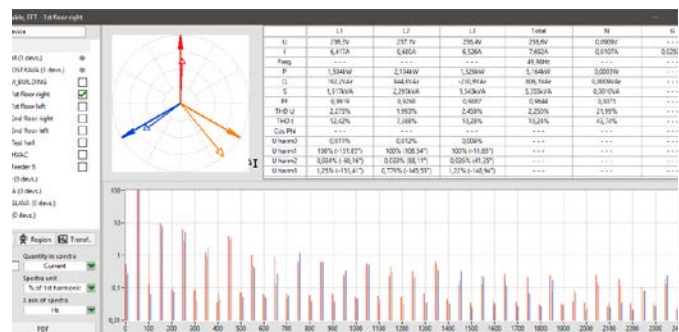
able, FFT - 1st floor right

evice

M (1 devs.)
OSTRAVA (1 devs.)
A_BUILDING
1st floor right
1st floor left
2nd floor right
2nd floor left
Test hall
HVAC
feeder 5
(3 devs.)
A (3 devs.)
SLAVA (1 devs.)
(0 devs.)

| | L1 | L2 | L3 | Total | N | G |
|---|---|---|---|---|---|---|
| U | 235,1V | 237,1V | 235,4V | 235,8V | 0,069V | --- |
| I | 6,415A | 6,460A | 6,526A | 7,402A | 0,0107A | 0,026 |
| Freq. | --- | --- | --- | 49,98Hz | --- | --- |
| P | 1,504kW | 2,134kW | 1,526kW | 5,164kW | 0,0003W | --- |
| Q | 162,7kvar | 644,6kvar | -210,9kvar | 806,7kvar | 0,000kvar | --- |
| S | 1,517kVA | 2,295kVA | 1,543kVA | 5,355kVA | 0,0010VA | --- |
| PF | 0,9919 | 0,9298 | 0,9887 | 0,9644 | 0,0371 | --- |
| THD U | 2,275% | 1,993% | 2,458% | 2,252% | 21,98% | --- |
| THD I | 12,42% | 7,188% | 13,28% | 13,24% | 42,74% | --- |
| Cos Phi | --- | --- | --- | --- | --- | --- |
| U harm0 | 0,011% | 0,012% | 0,006% | --- | --- | --- |
| U harm1 | 100% (-131,83°) | 100% (108,34°) | 100% (-11,60°) | --- | --- | --- |
| U harm2 | 0,034% (-50,16°) | 0,030% (88,11°) | 0,035% (41,28°) | --- | --- | --- |
| U harm3 | 1,25% (-151,41°) | 0,779% (-145,55°) | 1,22% (-148,94°) | --- | --- | --- |

Region Transf.

Quantity in spectra
Current

Spectra unit
% of 1st harmonic

X axis of spectra
Hz

PDF

100
10
1
0,1
0,01
0 100 200 300 400 500 600 700 800 900 1000 1100 1200 1300 1400 1500 1600 1700 1800 1900 2000 2100 2200 2300